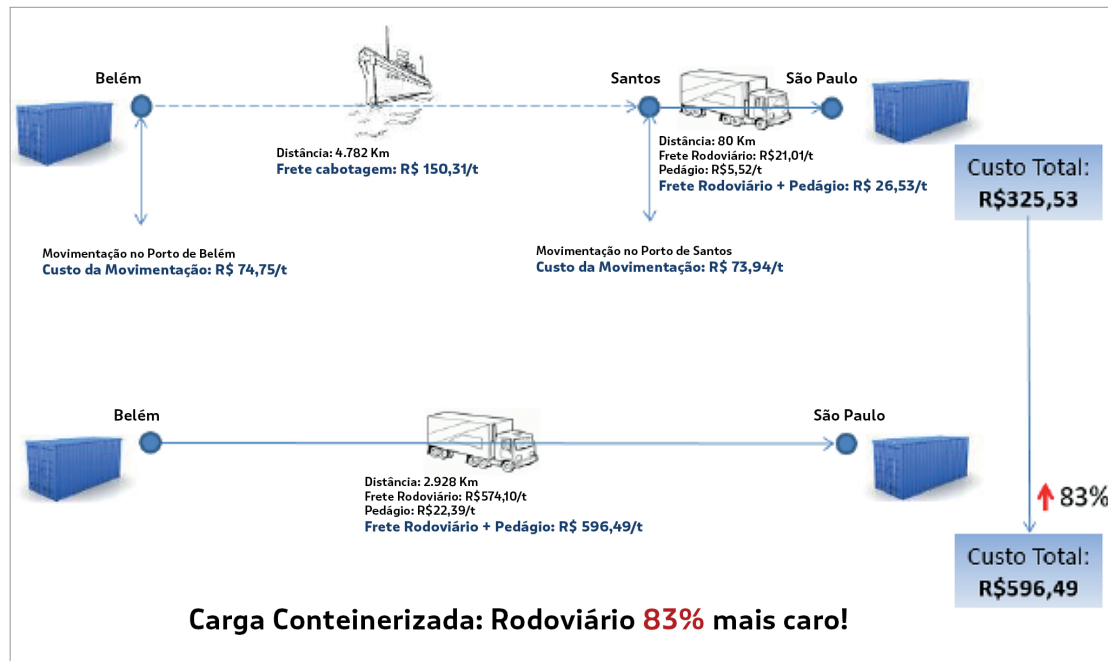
Belém

Santos

São Paulo

Distância: 4.782 Km
Frete cabotagem: R$ 150,31/t

Distância: 80 Km
Frete Rodoviário: R$21,01/t
Pedágio: R$5,52/t
Frete Rodoviário + Pedágio: R$ 26,53/t

Custo Total:
R$325,53

Movimentação no Porto de Belém
Custo da Movimentação: R$ 74,75/t

Movimentação no Porto de Santos
Custo da Movimentação: R$ 73,94/t

Belém

São Paulo

Distância: 2.928 Km
Frete Rodoviário: R$574,10/t
Pedágio: R$22,39/t
Frete Rodoviário + Pedágio: R$ 596,49/t

83%

Custo Total:
R$596,49

Carga Conteinerizada: Rodoviário 83% mais caro!